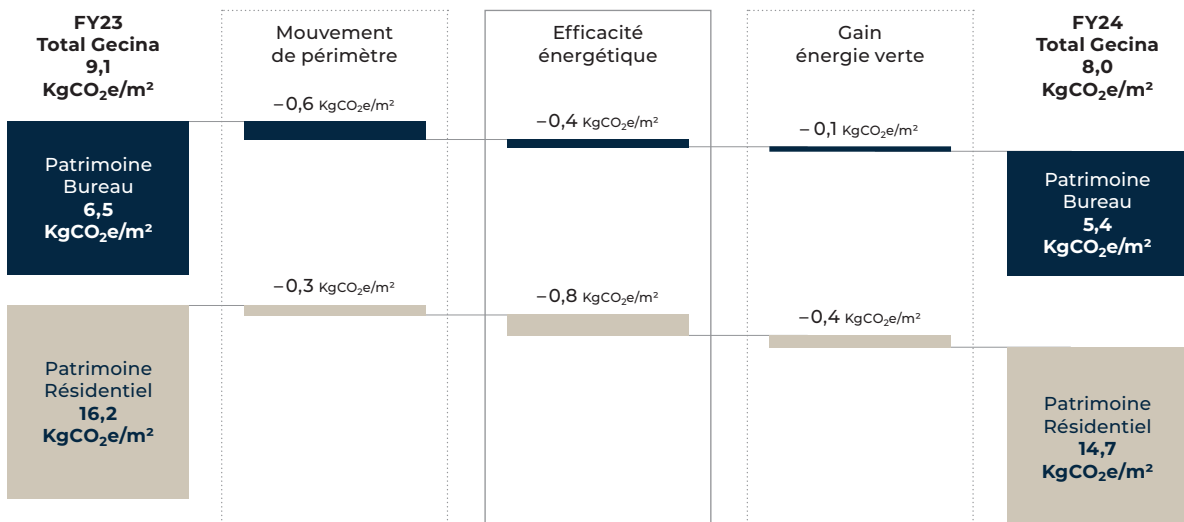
FY23
Total Gecina
9,1
KgCO$_2$e/m²

Mouvement de périmètre

Efficacité énergétique

Gain énergie verte

FY24
Total Gecina
8,0
KgCO$_2$e/m²

–0,6 KgCO$_2$e/m²

–0,4 KgCO$_2$e/m²

–0,1 KgCO$_2$e/m²

Patrimoine Bureau
6,5
KgCO$_2$e/m²

Patrimoine Bureau
5,4
KgCO$_2$e/m²

–0,3 KgCO$_2$e/m²

–0,8 KgCO$_2$e/m²

–0,4 KgCO$_2$e/m²

Patrimoine Résidentiel
16,2
KgCO$_2$e/m²

Patrimoine Résidentiel
14,7
KgCO$_2$e/m²